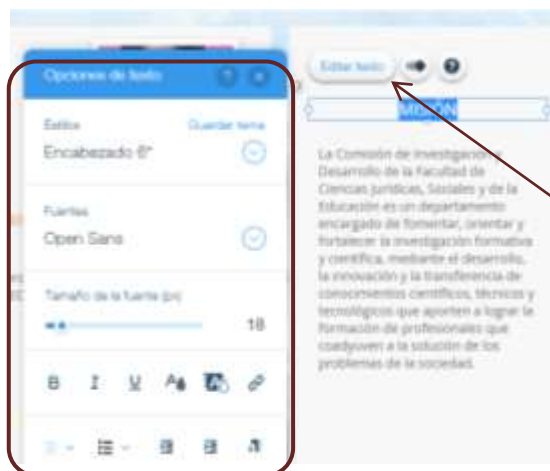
Opciones de texto

Estilos

Guardar tema

Encabezado 6*

Fuentes

Open Sans

Tamaño de la fuente (px)

18

B I U

Editar texto

MISIÓN

La Comisión de Investigación y Desarrollo de la Facultad de Ciencias Jurídicas, Sociales y de la Educación es un departamento encargado de fomentar, orientar y fortalecer la investigación formativa y científica, mediante el desarrollo, la innovación y la transferencia de conocimientos científicos, técnicos y tecnológicos que aporten a lograr la formación de profesionales que coadyuven a la solución de los problemas de la sociedad.